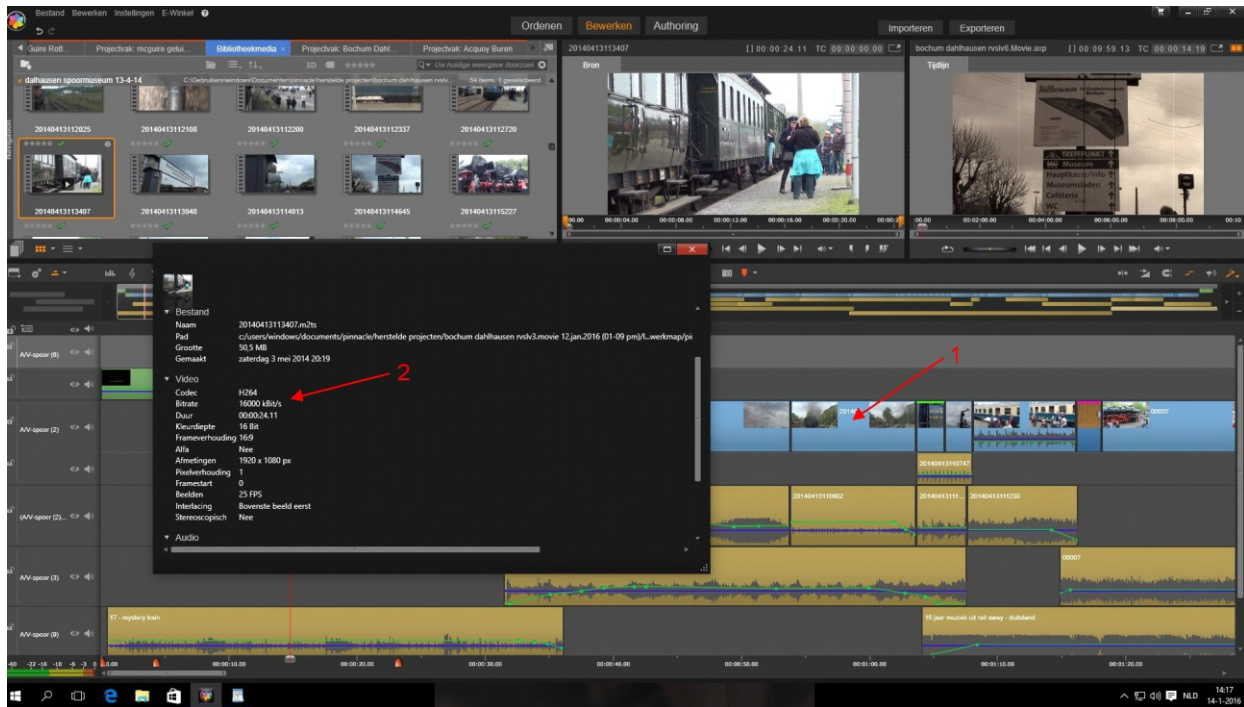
Bestand Bewerken Instellingen E-Winkel

Ordenen Bewerken Authoring

Importeren Exporteren

Guire Rott... Projectvak: mcguire gelui... Bibliotheekmedia Projectvak: Bochum Dahl... Projectvak: Acquoy Buren

dalhausen spoormuseum 13-4-14

C:\Gebruikers\windows\Documenten\pinnacle\herstelde projecten\bochum dahlhausen rvslv...

54 items, 1 geselecteerd

20140413112025 20140413112108 20140413112200 20140413112337 20140413112720

20140413113407 20140413113948 20140413114013 20140413114645 20140413115227

20140413113407 [ ] 00:00:24.11 TC 00:00:00.00

Bron

bochum dahlhausen rvslv6.Movie.axp [ ] 00:09:59.13 TC 00:00:14.19

Tijdlijn

00.00 00:00:04.00 00:00:08.00 00:00:12.00 00:00:16.00 00:00:20.00

00.00 00:02:00.00 00:04:00.00 00:06:00.00 00:08:00.00

Bestand
Naam 20140413113407.m2ts
Pad c:/users/windows/documents/pinnacle/herstelde projecten/bochum dahlhausen rvslv3.movie 12.jan.2016 (01-09 pm)/l...werkmap/pi
Grootte 50,5 MB
Gemaakt zaterdag 3 mei 2014 20:19

Video
Codec H264
Bitrate 16000 kBit/s
Duur 00:00:24.11
Kleurdiepte 16 Bit
Frameverhouding 16:9
Alfa Nee
Afmetingen 1920 x 1080 px
Pixelverhouding 1
Framestart 0
Beelden 25 FPS
Interlacing Bovenste beeld eerst
Stereoscopisch Nee

Audio

2

1

A/V-spoor (6)
A/V-spoor (2)
(A/V-spoor (2)...
A/V-spoor (3)
A/V-spoor (9)

20140413110747
20140413110802
20140413111... 20140413111238
00007
17 - mystery train
15 jaar muziek uit rail away - duitsland

00:00:10.00 00:00:20.00 00:00:30.00 00:00:40.00 00:00:50.00 00:01:00.00 00:01:10.00 00:01:20.00

NLD 14:17 14-1-2016